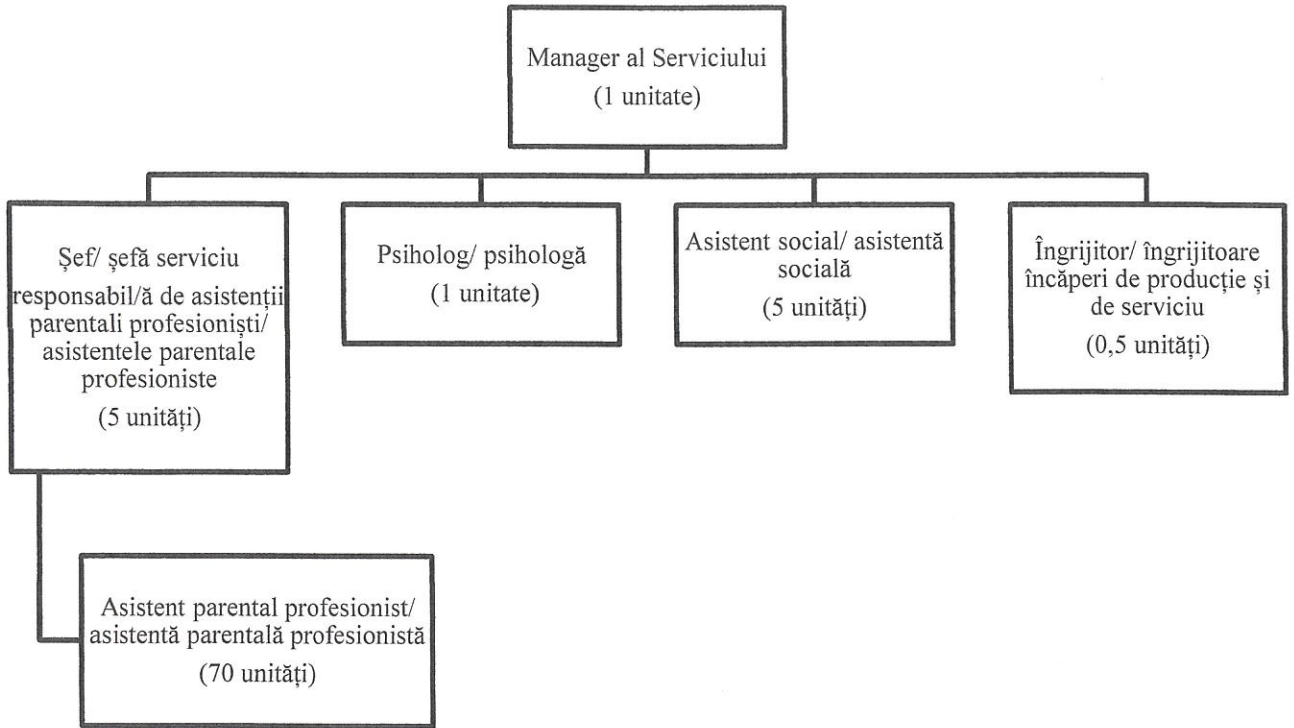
Manager al Serviciului
(1 unitate)

Șef/ șefă serviciu
responsabil/ă de asistenții parentali profesioniști/ asistentele parentale profesioniste
(5 unități)

Psiholog/ psihologă
(1 unitate)

Asistent social/ asistentă socială
(5 unități)

Îngrijitor/ îngrijitoare încăperi de producție și de serviciu
(0,5 unități)

Asistent parental profesionist/ asistentă parentală profesionistă
(70 unități)